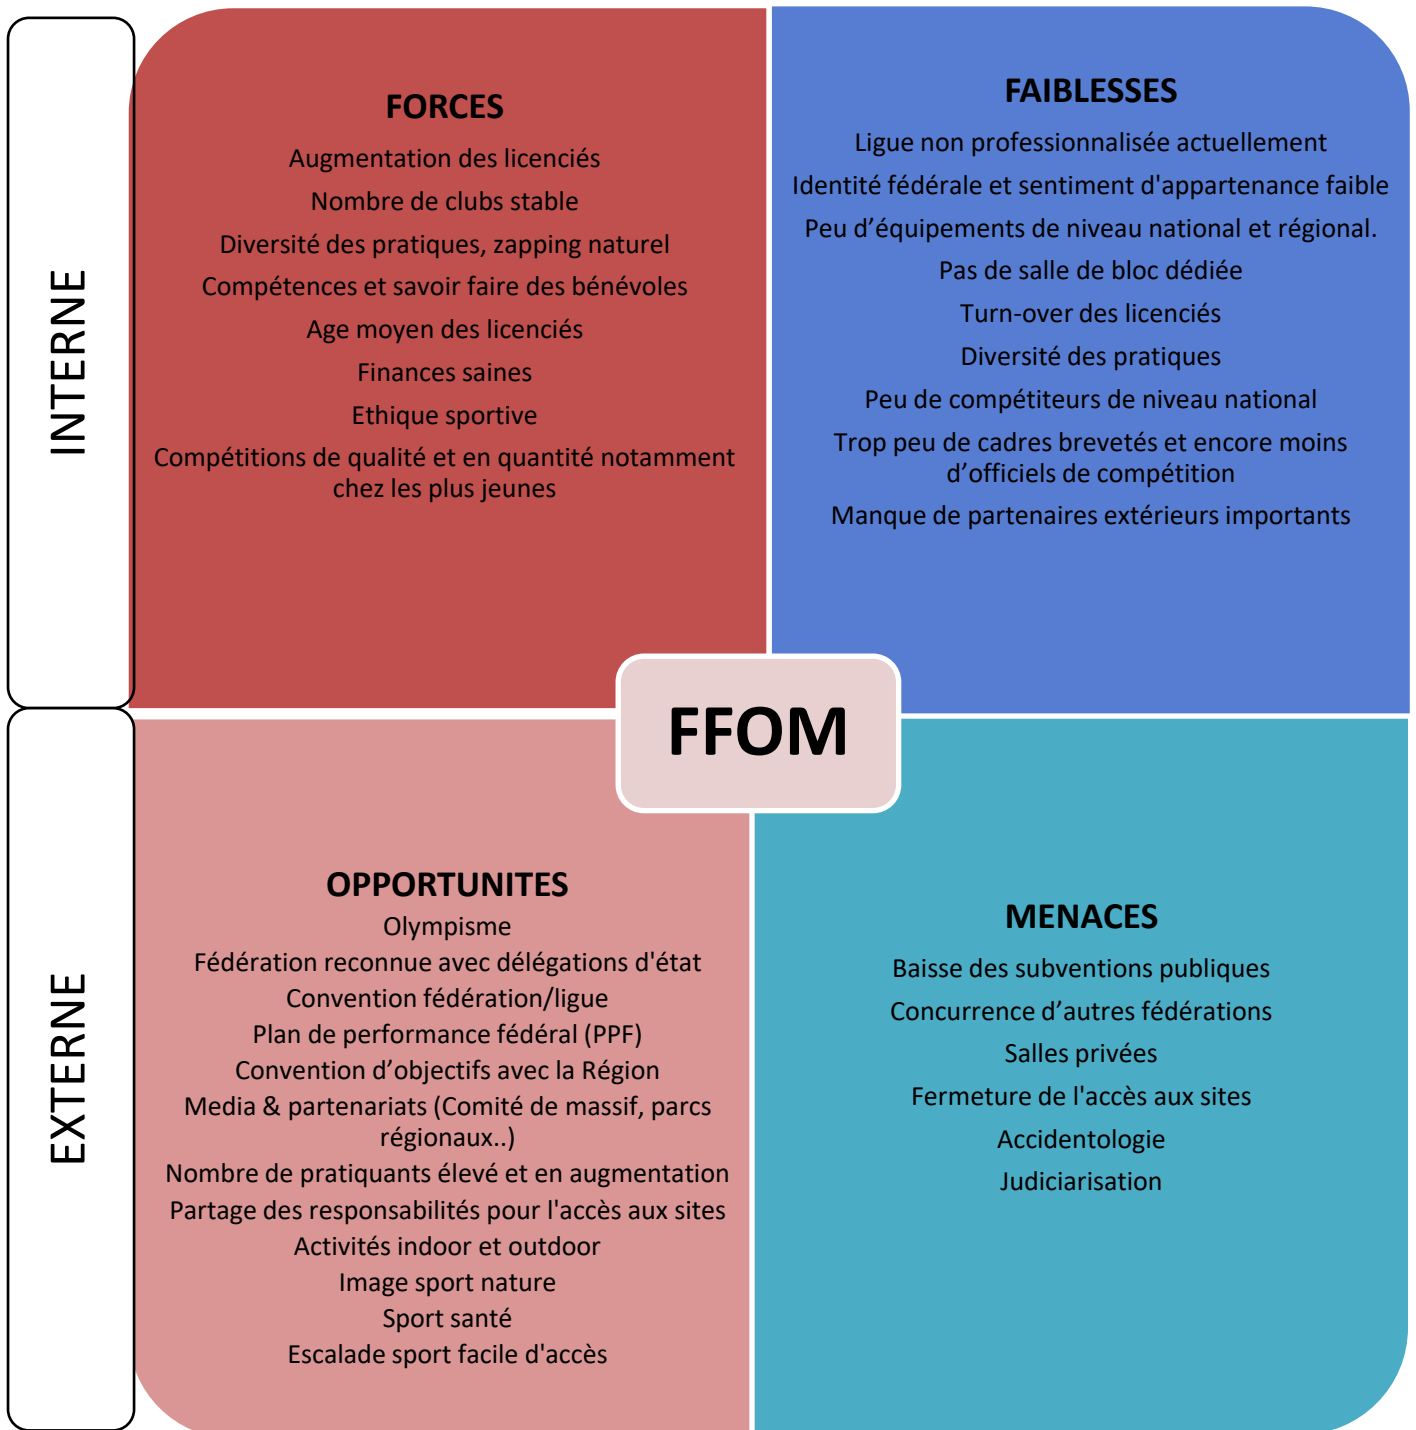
INTERNE

FORCES

Augmentation des licenciés

Nombre de clubs stable

Diversité des pratiques, zapping naturel

Compétences et savoir faire des bénévoles

Age moyen des licenciés

Finances saines

Ethique sportive

Compétitions de qualité et en quantité notamment chez les plus jeunes

FAIBLESSES

Ligue non professionnalisée actuellement

Identité fédérale et sentiment d'appartenance faible

Peu d'équipements de niveau national et régional.

Pas de salle de bloc dédiée

Turn-over des licenciés

Diversité des pratiques

Peu de compétiteurs de niveau national

Trop peu de cadres brevetés et encore moins d'officiels de compétition

Manque de partenaires extérieurs importants

FFOM

EXTERNE

OPPORTUNITES

Olympisme

Fédération reconnue avec délégations d'état

Convention fédération/ligue

Plan de performance fédéral (PPF)

Convention d'objectifs avec la Région

Media & partenariats (Comité de massif, parcs régionaux..)

Nombre de pratiquants élevé et en augmentation

Partage des responsabilités pour l'accès aux sites

Activités indoor et outdoor

Image sport nature

Sport santé

Escalade sport facile d'accès

MENACES

Baisse des subventions publiques

Concurrence d'autres fédérations

Salles privées

Fermeture de l'accès aux sites

Accidentologie

Judiciarisation